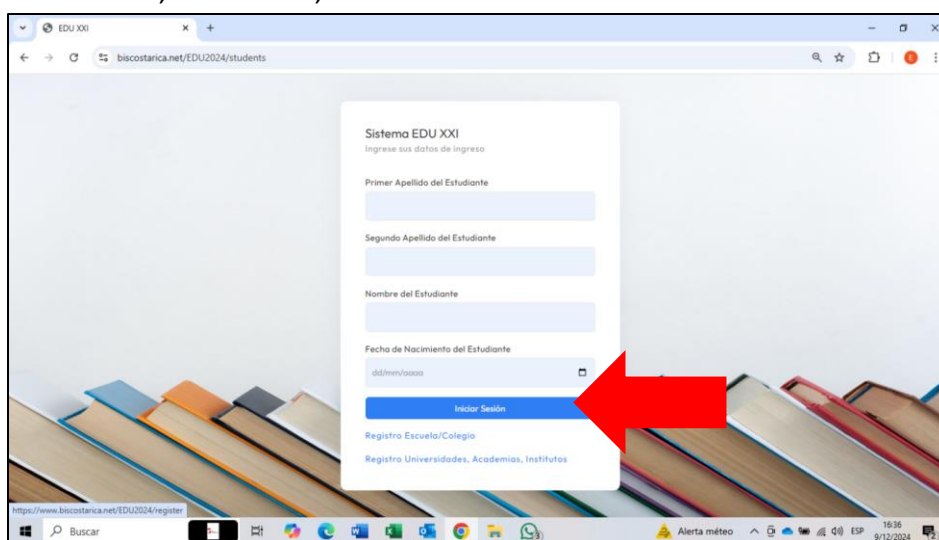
EDU XXI
biscostarica.net/EDU2024/students

Sistema EDU XXI
Ingrese sus datos de ingreso

Primer Apellido del Estudiante

Segundo Apellido del Estudiante

Nombre del Estudiante

Fecha de Nacimiento del Estudiante
dd/mm/aaaa

Iniciar Sesión

Registro Escuela/Colegio

Registro Universidades, Academias, Institutos

https://www.biscostarica.net/EDU2024/register

Buscar

Alerta méteo ESP 16:36 9/12/2024